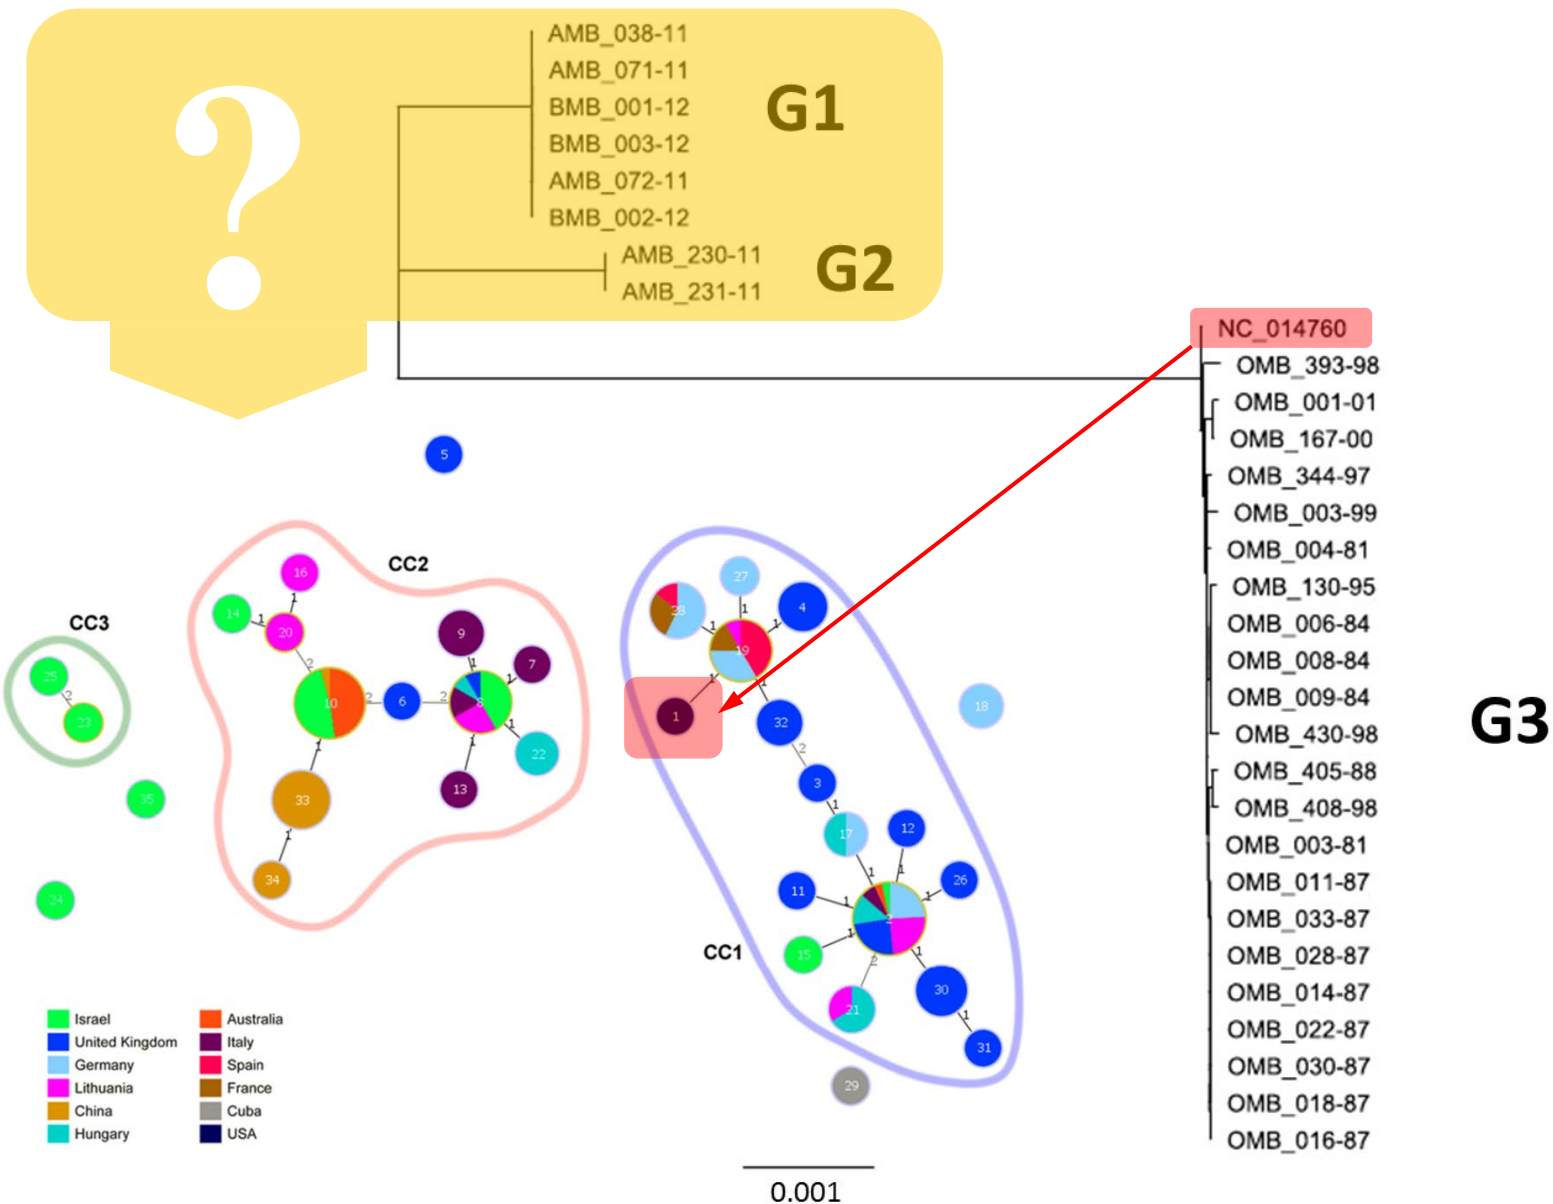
?

AMB_038-11
AMB_071-11
BMB_001-12
BMB_003-12
AMB_072-11
BMB_002-12

G1

AMB_230-11
AMB_231-11

G2

NC_014760
OMB_393-98
OMB_001-01
OMB_167-00
OMB_344-97
OMB_003-99
OMB_004-81
OMB_130-95
OMB_006-84
OMB_008-84
OMB_009-84
OMB_430-98
OMB_405-88
OMB_408-98
OMB_003-81
OMB_011-87
OMB_033-87
OMB_028-87
OMB_014-87
OMB_022-87
OMB_030-87
OMB_018-87
OMB_016-87

G3

0.001

CC3
CC2
CC1

5, 16, 14, 20, 9, 7, 25, 23, 10, 6, 8, 22, 13, 33, 34, 35, 24, 27, 28, 4, 19, 1, 32, 18, 3, 17, 12, 11, 26, 15, 21, 30, 31, 29

2, 2, 2, 1, 1, 1, 1, 1, 1, 1, 2, 1, 1, 1, 1, 1, 1, 1, 2, 1

Israel
United Kingdom
Germany
Lithuania
China
Hungary
Australia
Italy
Spain
France
Cuba
USA